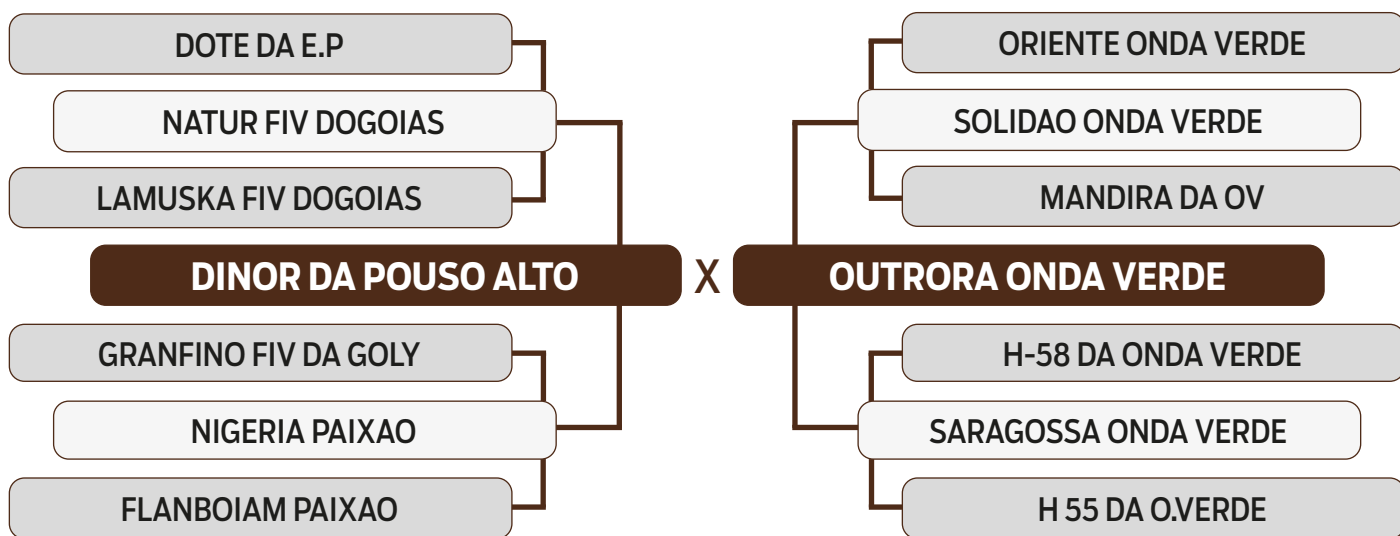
DOTE DA E.P
NATUR FIV DOGOIAS
LAMUSKA FIV DOGOIAS
DINOR DA POUSO ALTO
GRANFINO FIV DA GOLY
NIGERIA PAIXAO
FLANBOIAM PAIXAO

X

ORIENTE ONDA VERDE
SOLIDAO ONDA VERDE
MANDIRA DA OV
OUTRORA ONDA VERDE
H-58 DA ONDA VERDE
SARAGOSSA ONDA VERDE
H 55 DA O.VERDE